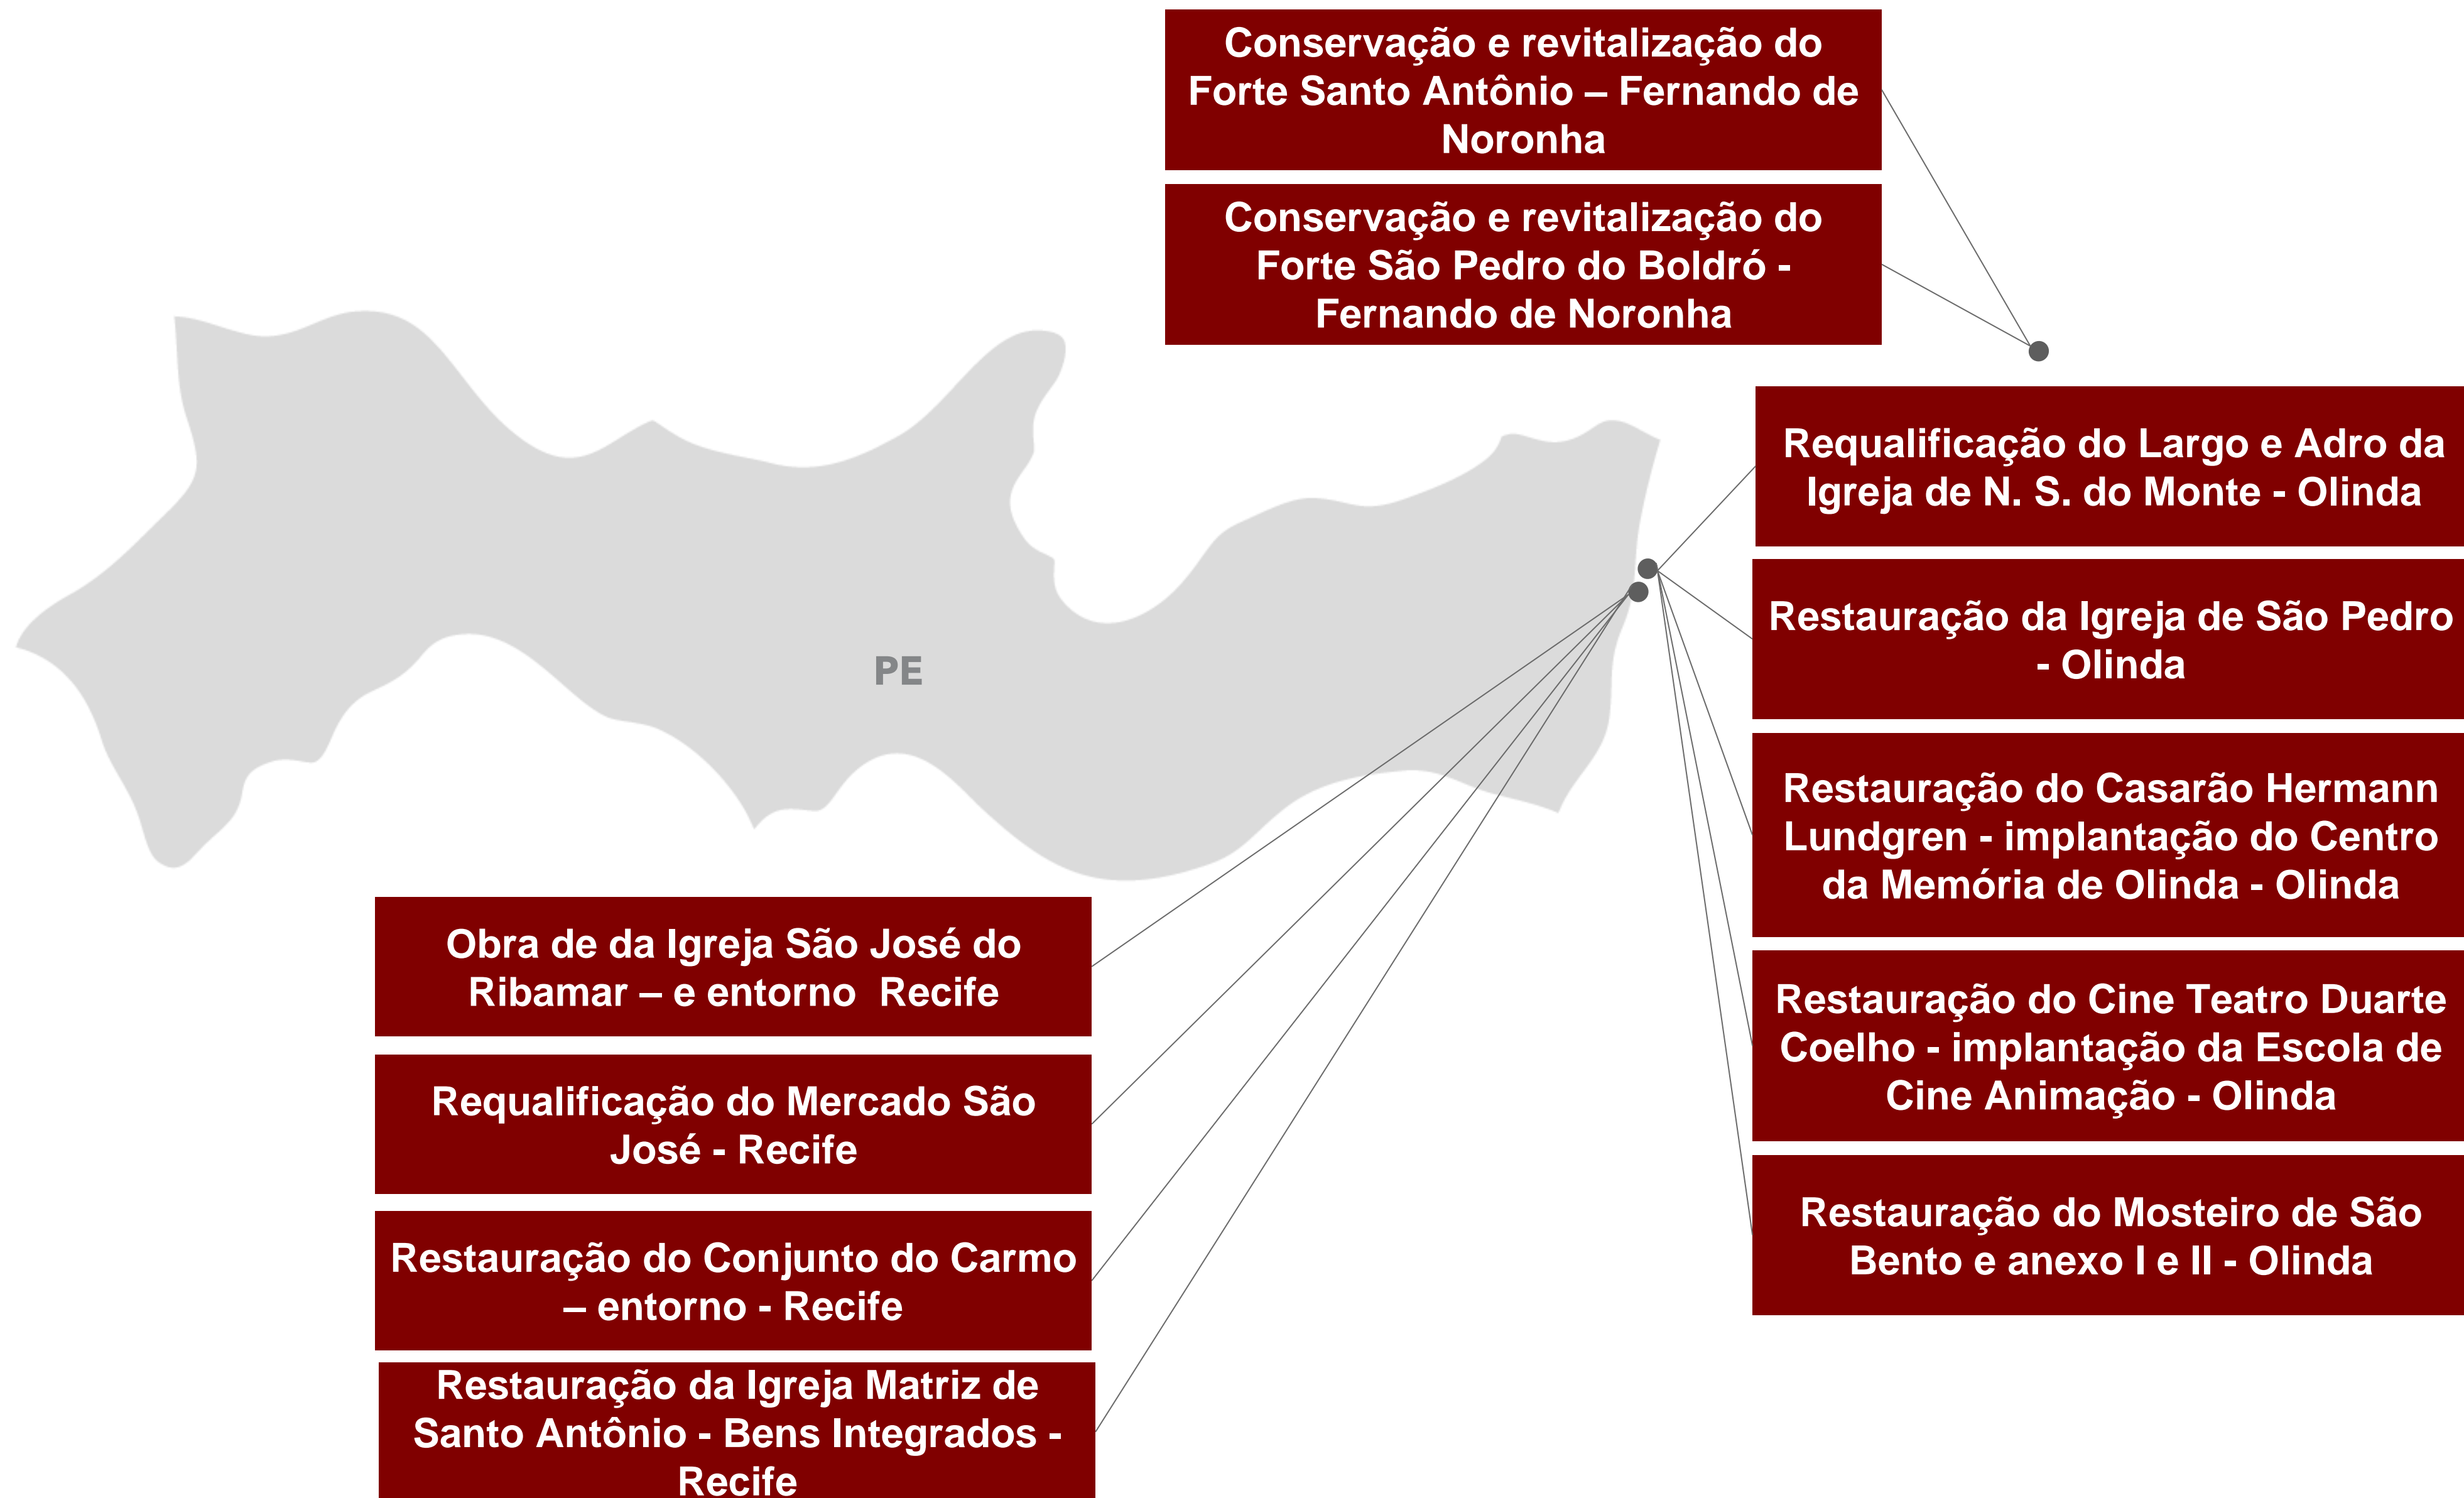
Conservação e revitalização do Forte Santo Antônio – Fernando de Noronha

Conservação e revitalização do Forte São Pedro do Boldró - Fernando de Noronha

PE

Requalificação do Largo e Adro da Igreja de N. S. do Monte - Olinda

Restauração da Igreja de São Pedro - Olinda

Restauração do Casarão Hermann Lundgren - implantação do Centro da Memória de Olinda - Olinda

Restauração do Cine Teatro Duarte Coelho - implantação da Escola de Cine Animação - Olinda

Restauração do Mosteiro de São Bento e anexo I e II - Olinda

Obra de da Igreja São José do Ribamar – e entorno Recife

Requalificação do Mercado São José - Recife

Restauração do Conjunto do Carmo – entorno - Recife

Restauração da Igreja Matriz de Santo Antônio - Bens Integrados - Recife